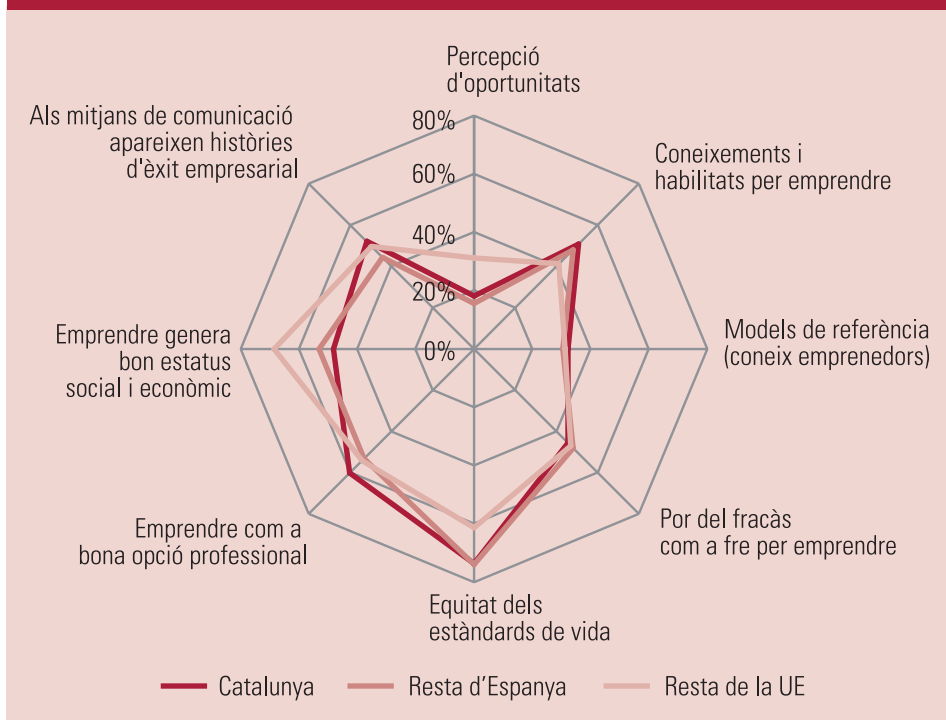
Percepció d'oportunitats

Coneixements i habilitats per emprendre

Models de referència (coneix emprenedors)

Por del fracàs com a fre per emprendre

Equitat dels estàndards de vida

Emprendre com a bona opció professional

Emprendre genera bon estatus social i econòmic

Als mitjans de comunicació apareixen històries d'èxit empresarial

80%
60%
40%
20%
0%

Catalunya
Resta d'Espanya
Resta de la UE